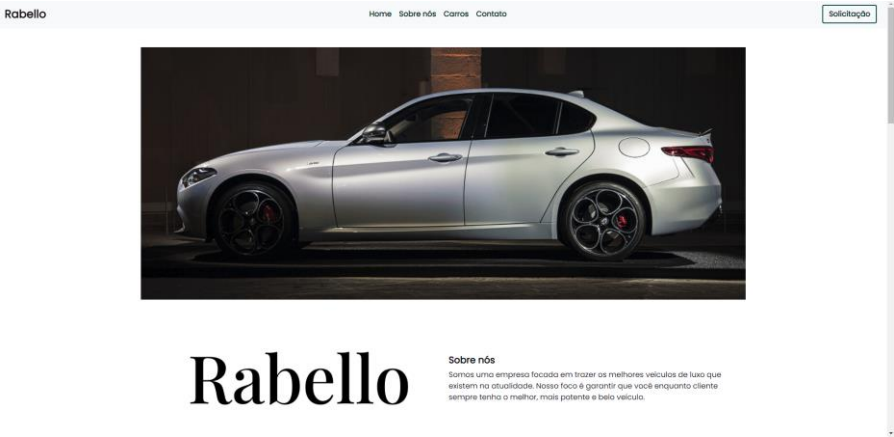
Rabello

Home Sobre nós Carros Contato

Solicitação

Rabello

Sobre nós

Somos uma empresa focada em trazer os melhores veiculos de luxo que existem na atualidade. Nosso foco é garantir que você enquanto cliente sempre tenho o melhor, mais potente e belo veiculo.